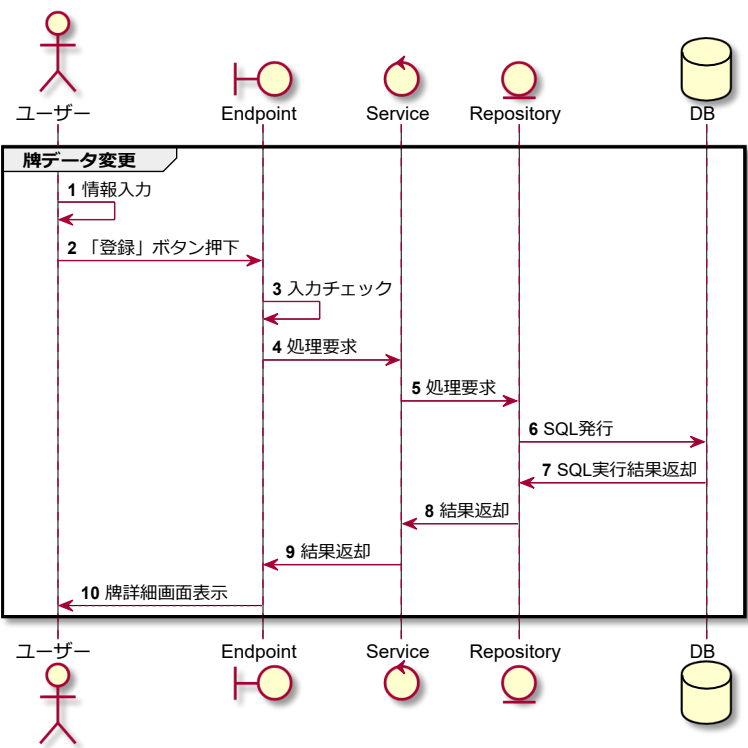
ユーザー Endpoint Service Repository DB

牌データ変更

1 情報入力

2 「登録」ボタン押下

3 入力チェック

4 処理要求

5 処理要求

6 SQL発行

7 SQL実行結果返却

8 結果返却

9 結果返却

10 牌詳細画面表示

ユーザー Endpoint Service Repository DB